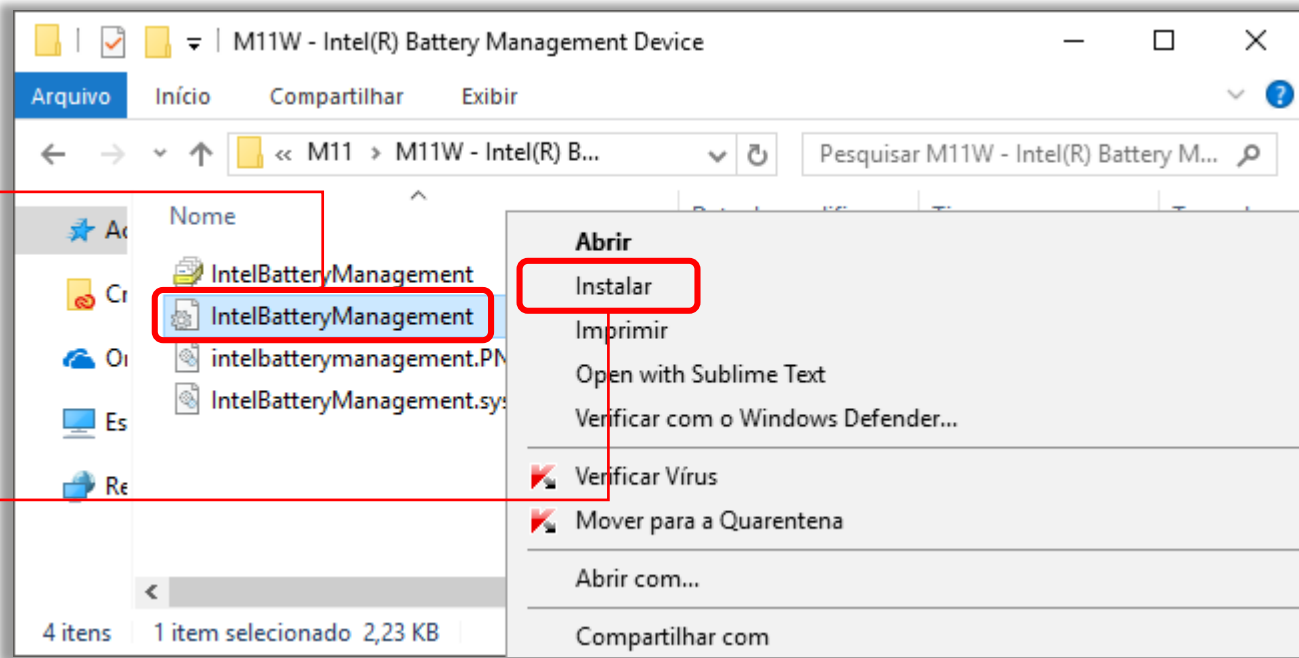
M11W - Intel(R) Battery Management Device

Arquivo Início Compartilhar Exibir

« M11 › M11W - Intel(R) B...

Pesquisar M11W - Intel(R) Battery M...

Nome

Ac
Cr
Or
Es
Re

IntelBatteryManagement
IntelBatteryManagement
intelbatterymanagement.PN
IntelBatteryManagement.sys

Abrir
Instalar
Imprimir
Open with Sublime Text
Verificar com o Windows Defender...
Verificar Vírus
Mover para a Quarentena
Abrir com...
Compartilhar com

4 itens 1 item selecionado 2,23 KB